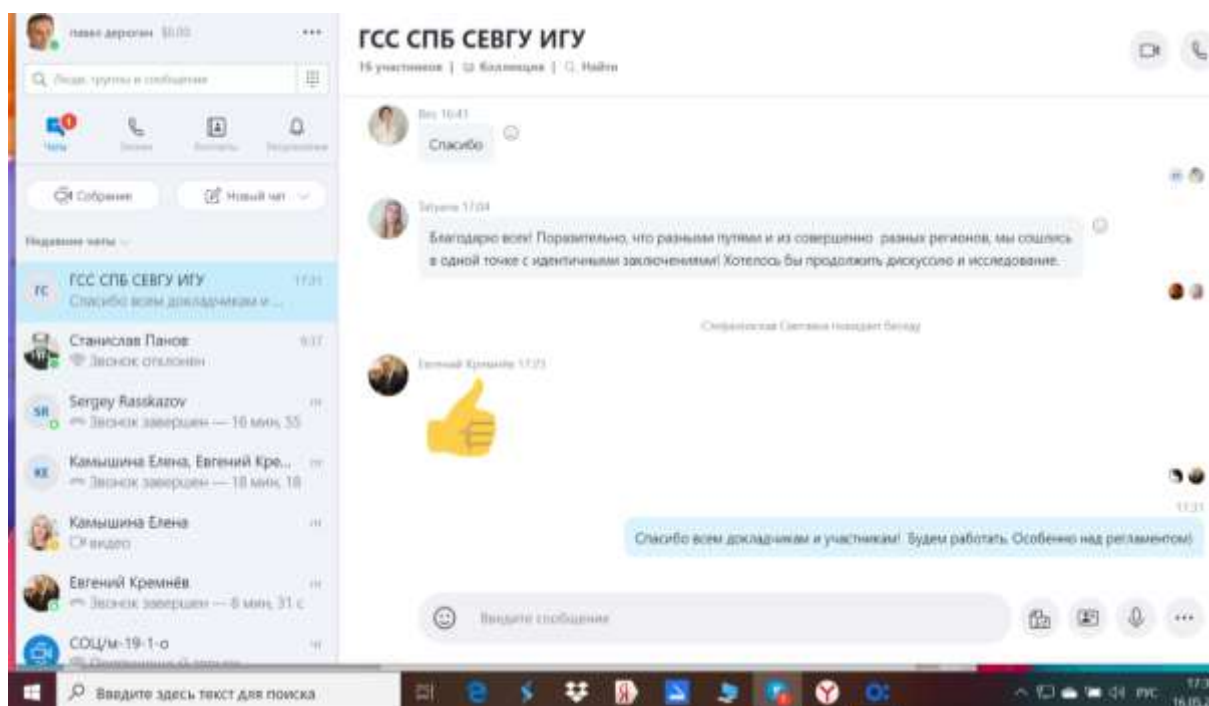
павел дерогин $0.00

Люди, группы и сообщения

Чаты
Звонки
Контакты
Уведомления

Собрание
Новый чат

Недавние чаты

ГСС СПБ СЕВГУ ИГУ 17:31
Спасибо всем докладчикам и ...

Станислав Панов 9:37
Звонок отклонен

Sergey Rasskazov
Звонок завершен — 16 мин, 55

Камышина Елена, Евгений Кре...
Звонок завершен — 18 мин, 18

Камышина Елена
Видео

Евгений Кремнёв
Звонок завершен — 8 мин, 31 с

СОЦ/м-19-1-о

ГСС СПБ СЕВГУ ИГУ
16 участников | Коллекция | Найти

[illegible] 16:41
Спасибо

Татьяна 17:04
Благодарю всех! Поразительно, что разными путями и из совершенно разных регионов, мы сошлись в одной точке с идентичными заключениями! Хотелось бы продолжить дискуссию и исследование.

Стефановская Светлана покидает беседу

Евгений Кремнёв 17:23

17:31
Спасибо всем докладчикам и участникам! Будем работать. Особенно над регламентом)

Введите сообщение

Введите здесь текст для поиска
РУС